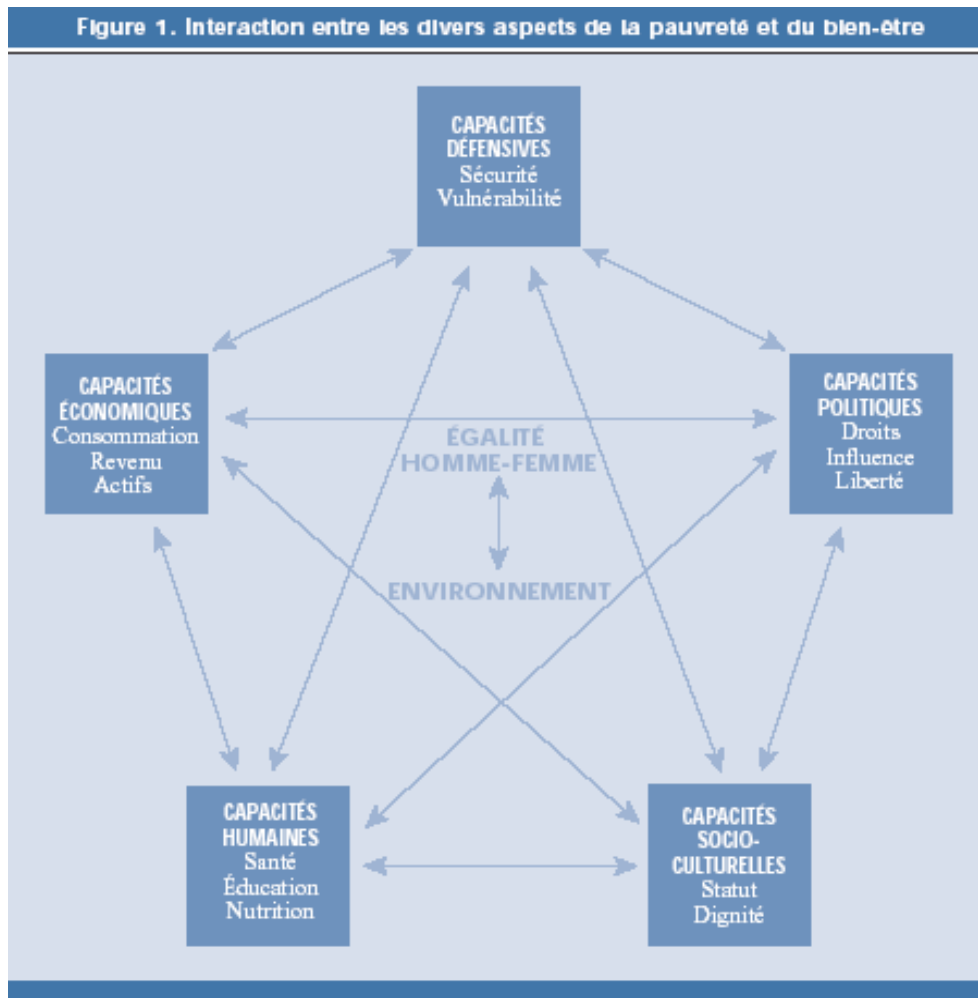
Figure 1. Interaction entre les divers aspects de la pauvreté et du bien-être

CAPACITÉS DÉFENSIVES
Sécurité
Vulnérabilité

CAPACITÉS ÉCONOMIQUES
Consommation
Revenu
Actifs

CAPACITÉS POLITIQUES
Droits
Influence
Liberté

ÉGALITÉ HOMME-FEMME

ENVIRONNEMENT

CAPACITÉS HUMAINES
Santé
Éducation
Nutrition

CAPACITÉS SOCIO-CULTURELLES
Statut
Dignité